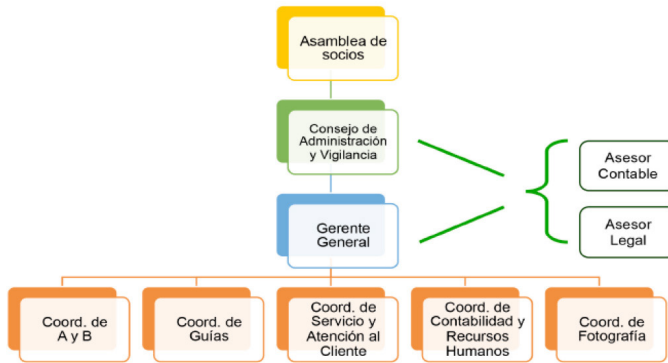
Asamblea de socios

Consejo de Administración y Vigilancia

Asesor Contable

Asesor Legal

Gerente General

Coord. de A y B

Coord. de Guías

Coord. de Servicio y Atención al Cliente

Coord. de Contabilidad y Recursos Humanos

Coord. de Fotografía